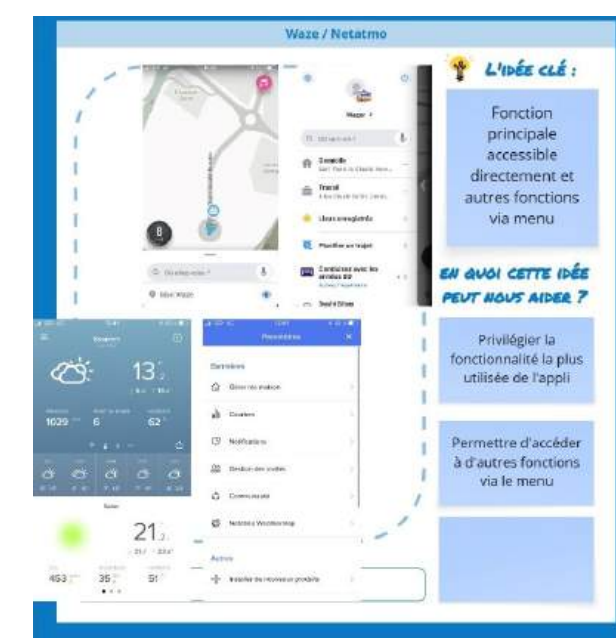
Waze / Netatmo

L'IDÉE CLÉ :

Fonction principale accessible directement et autres fonctions via menu

EN QUOI CETTE IDÉE PEUT NOUS AIDER ?

Privilégier la fonctionnalité la plus utilisée de l'appli

Permettre d'accéder à d'autres fonctions via le menu

Waze

Domicile

Travail

Lieux enregistrés

Planifier un trajet

Paramètres

Gérer ma maison

Notifications

Communauté

Netatmo Weathermap

13

1029

6

62

21

453

35

51